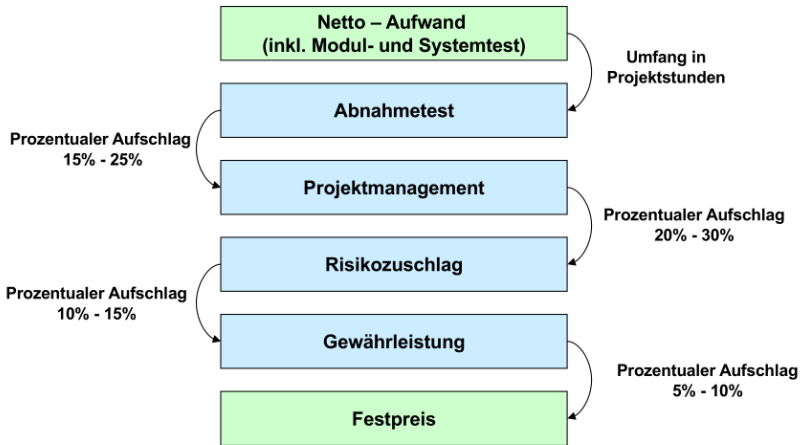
Netto – Aufwand (inkl. Modul- und Systemtest)

Umfang in Projektstunden

Abnahmetest

Prozentualer Aufschlag 15% - 25%

Projektmanagement

Prozentualer Aufschlag 20% - 30%

Risikozuschlag

Prozentualer Aufschlag 10% - 15%

Gewährleistung

Prozentualer Aufschlag 5% - 10%

Festpreis